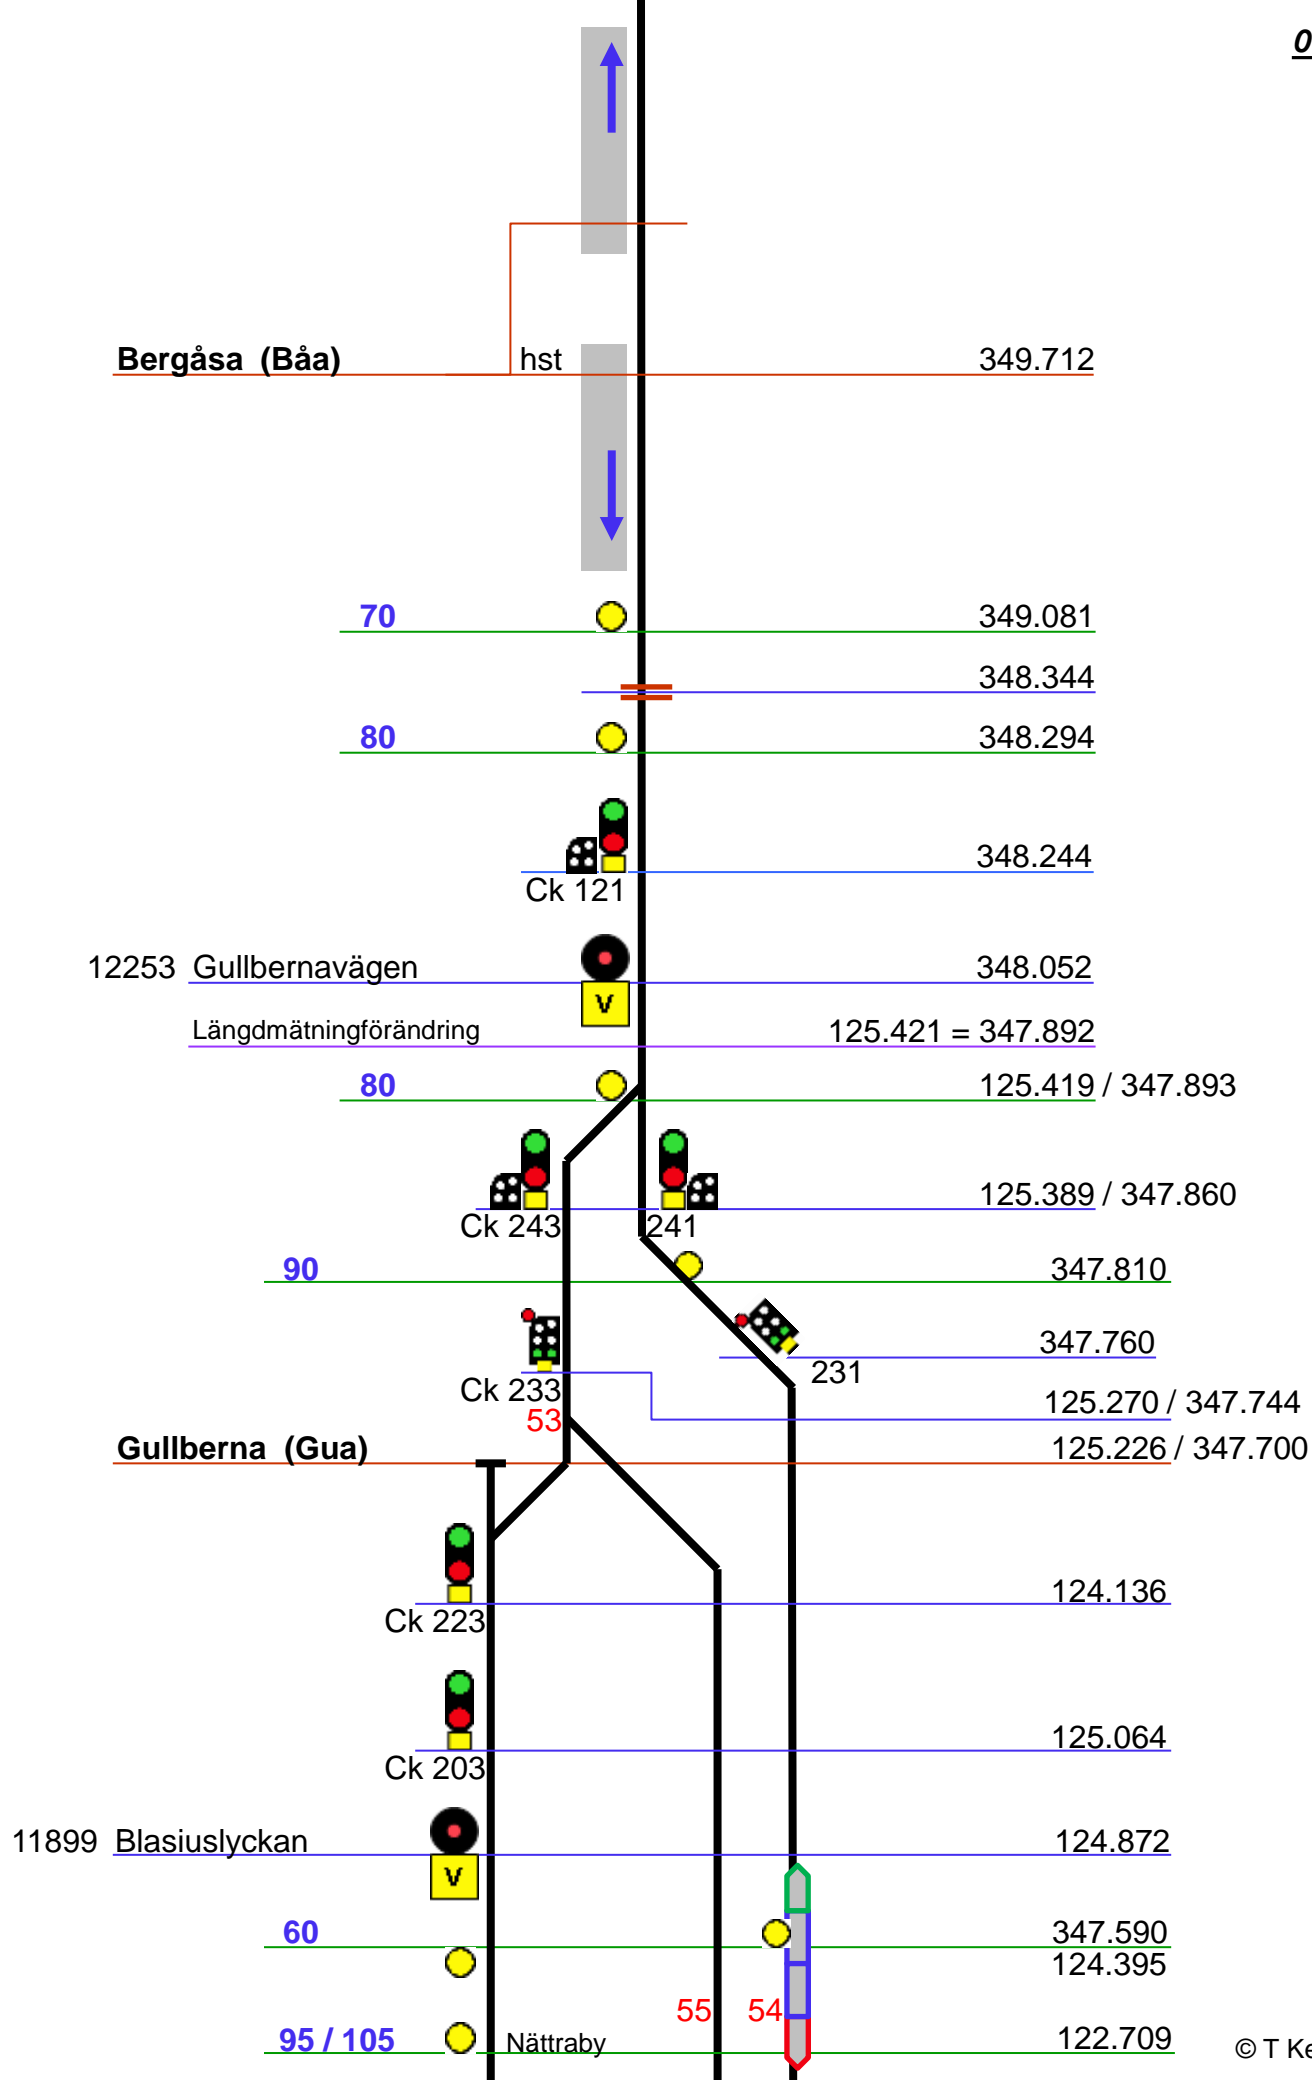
0

Bergåsa (Båa)
hst
349.712

70
349.081

348.344

80
348.294

348.244
Ck 121

12253 Gullbernavägen
348.052
V

Längdmätningförändring
125.421 = 347.892

80
125.419 / 347.893

Ck 243
241
125.389 / 347.860

90
347.810

347.760
231

Ck 233
53
125.270 / 347.744

Gullberna (Gua)
125.226 / 347.700

Ck 223
124.136

Ck 203
125.064

11899 Blasiuslyckan
V
124.872

60
347.590
124.395

55
54

95 / 105
Nättraby
122.709

© T Ke